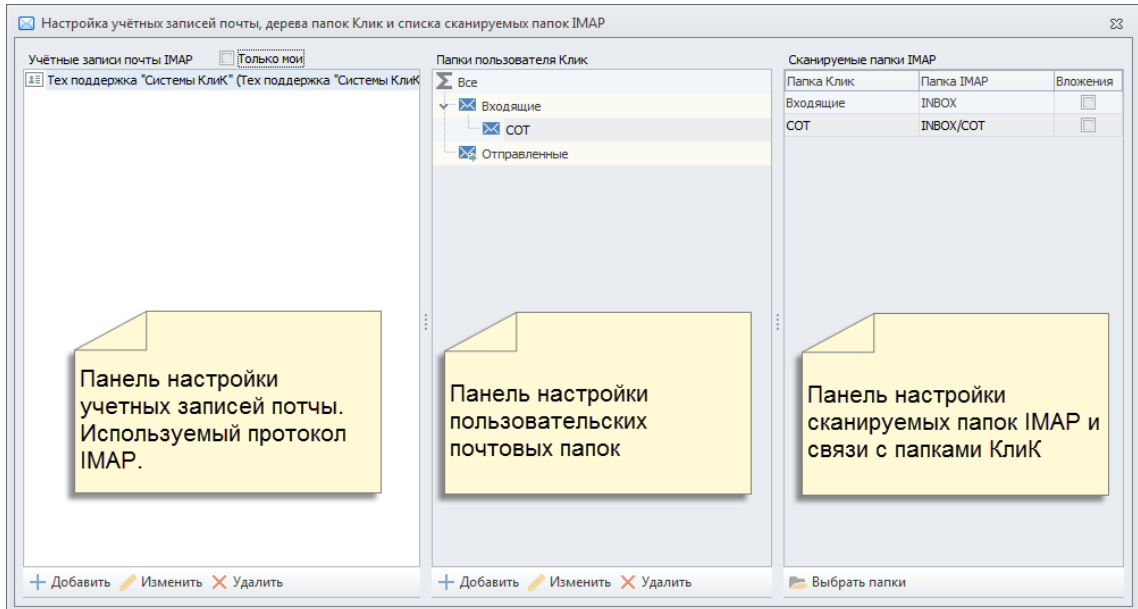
Настройка учётных записей почты, дерева папок Клик и списка сканируемых папок IMAP

Учётные записи почты IMAP

Только мои

Тех поддержка "Системы КлиК" (Тех поддержка "Системы КлиК

Панель настройки учетных записей потчы. Используемый протокол IMAP.

Добавить Изменить Удалить

Папки пользователя Клик

Все

Входящие

СОТ

Отправленные

Панель настройки пользовательских почтовых папок

Добавить Изменить Удалить

Сканируемые папки IMAP

| Папка Клик | Папка IMAP | Вложения |
|---|---|---|
| Входящие | INBOX | |
| СОТ | INBOX/COT | |

Панель настройки сканируемых папок IMAP и связи с папками КлиК

Выбрать папки